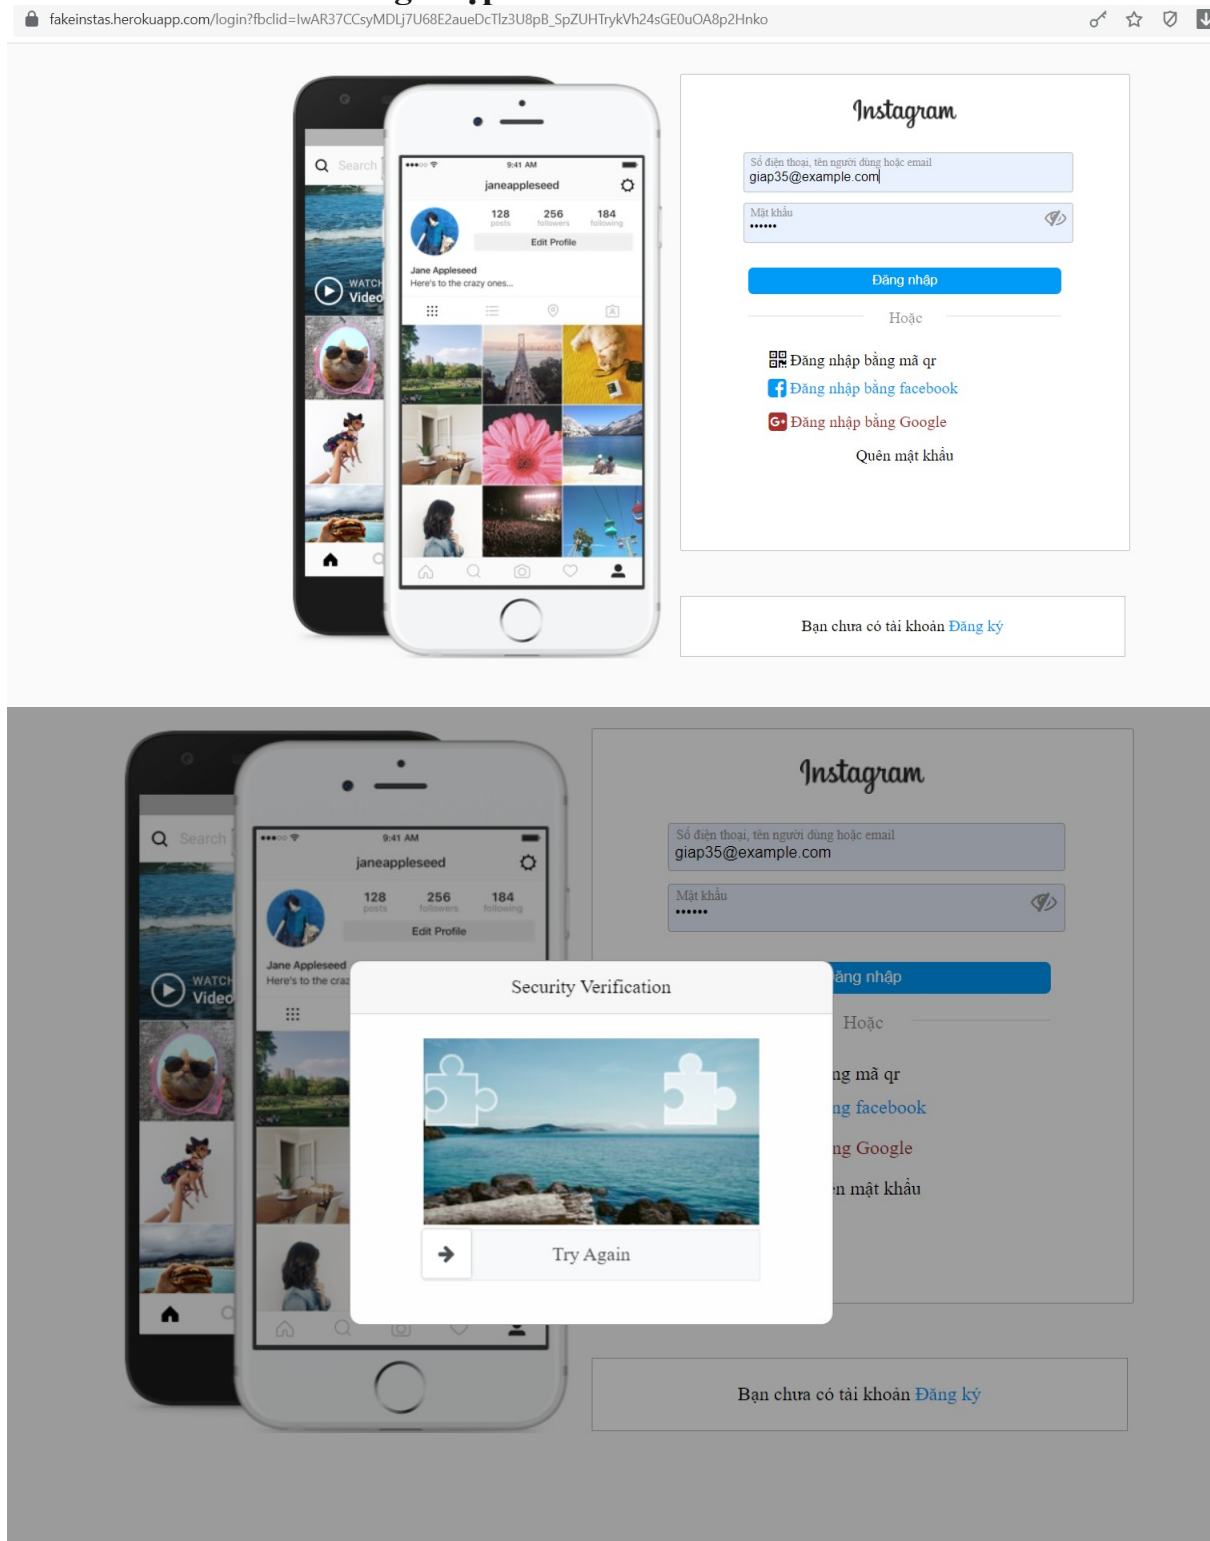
fakeinstas.herokuapp.com/login?fbclid=IwAR37CCsyMDLj7U68E2aueDcTlz3U8pB_SpZUHTrykVh24sGE0uOA8p2Hnko

Search

WATCH Video

9:41 AM

janeappleseed

128 posts 256 followers 184 following

Edit Profile

Jane Appleseed
Here's to the crazy ones...

Instagram

Số điện thoại, tên người dùng hoặc email
giap35@example.com

Mật khẩu
••••••

Đăng nhập

Hoặc

Đăng nhập bằng mã qr
Đăng nhập bằng facebook
Đăng nhập bằng Google
Quên mật khẩu

Bạn chưa có tài khoản Đăng ký

Search

WATCH Video

9:41 AM

janeappleseed

128 posts 256 followers 184 following

Edit Profile

Jane Appleseed
Here's to the craz

Instagram

Số điện thoại, tên người dùng hoặc email
giap35@example.com

Mật khẩu
••••••

ăng nhập

Hoặc

ng mã qr
ng facebook
ng Google
n mật khẩu

Security Verification

Try Again

Bạn chưa có tài khoản Đăng ký